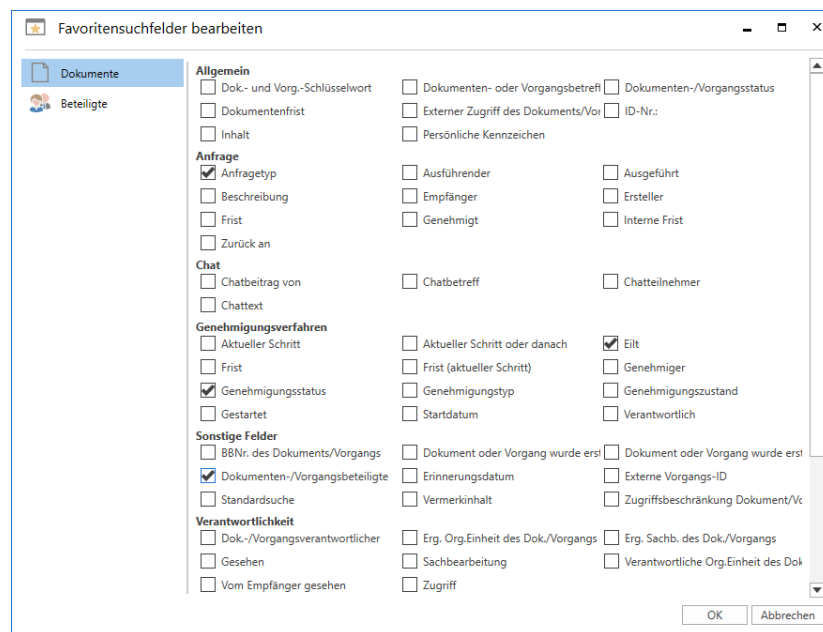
Favoritensuchfelder bearbeiten

Dokumente
Beteiligte

Allgemein
Dok.- und Vorg.-Schlüsselwort
Dokumenten- oder Vorgangsbetreff
Dokumenten-/Vorgangsstatus
Dokumentenfrist
Externer Zugriff des Dokuments/Vor
ID-Nr.:
Inhalt
Persönliche Kennzeichen

Anfrage
Anfragetyp
Ausführender
Ausgeführt
Beschreibung
Empfänger
Ersteller
Frist
Genehmigt
Interne Frist
Zurück an

Chat
Chatbeitrag von
Chatbetreff
Chatteilnehmer
Chattext

Genehmigungsverfahren
Aktueller Schritt
Aktueller Schritt oder danach
Eilt
Frist
Frist (aktueller Schritt)
Genehmiger
Genehmigungsstatus
Genehmigungstyp
Genehmigungszustand
Gestartet
Startdatum
Verantwortlich

Sonstige Felder
BBNr. des Dokuments/Vorgangs
Dokument oder Vorgang wurde erst
Dokument oder Vorgang wurde erst
Dokumenten-/Vorgangsbeteiligte
Erinnerungsdatum
Externe Vorgangs-ID
Standardsuche
Vermerkinhalt
Zugriffsbeschränkung Dokument/Vo

Verantwortlichkeit
Dok.-/Vorgangsverantwortlicher
Erg. Org.Einheit des Dok./Vorgangs
Erg. Sachb. des Dok./Vorgangs
Gesehen
Sachbearbeitung
Verantwortliche Org.Einheit des Dok
Vom Empfänger gesehen
Zugriff

OK
Abbrechen